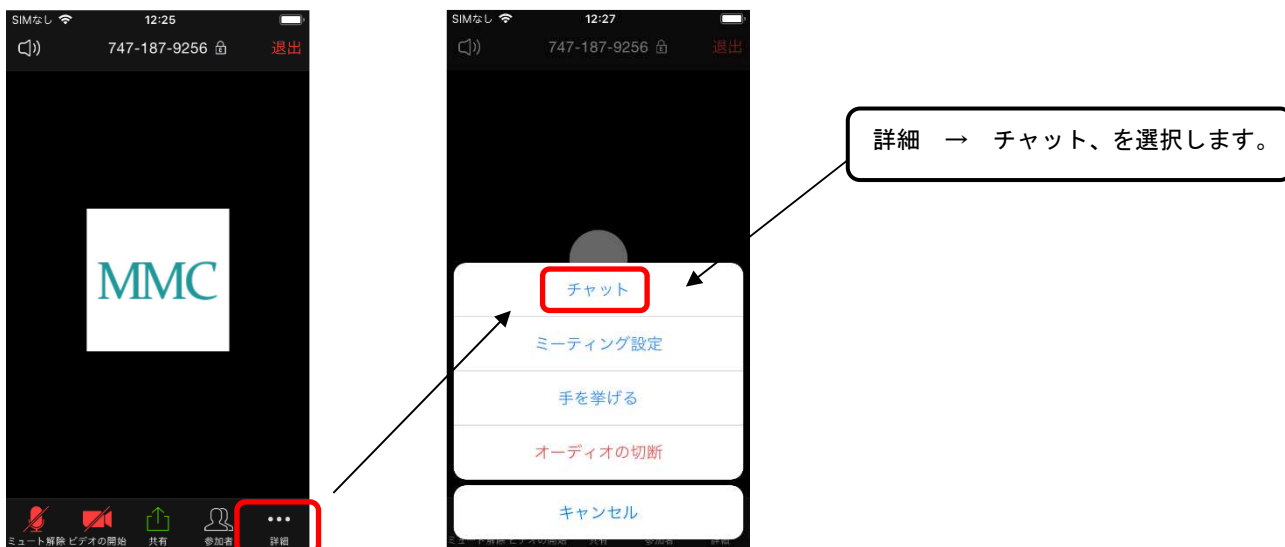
SIMなし 12:25
747-187-9256 退出

MMC

ミュート解除 ビデオの開始 共有 参加者 詳細

SIMなし 12:27
747-187-9256 退出

チャット
ミーティング設定
手を挙げる
オーディオの切断
キャンセル

ミュート解除 ビデオの開始 共有 参加者 詳細

詳細 → チャット、を選択します。